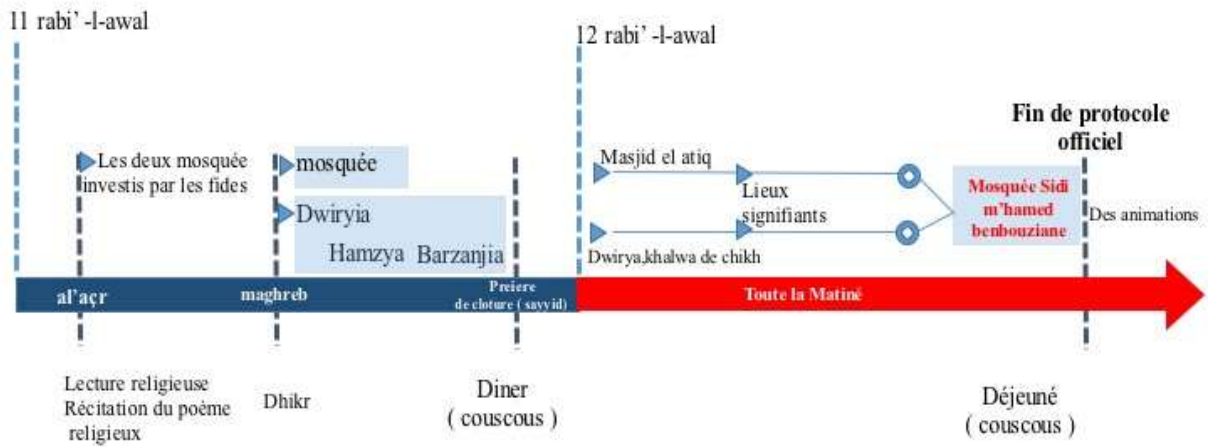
11 rabi' -l-awal

12 rabi' -l-awal

Fin de protocole officiel

Les deux mosquée investis par les fides

mosquée

Dwiryia

Hamzya Barzanjia

Masjid el atiq

Lieux signifiants

Dwirya,khalwa de chikh

Mosquée Sidi m'hamed benbouziane

Des animations

al'açr

maghreb

Preiere de cloture ( sayyid)

Toute la Matiné

Lecture religieuse Récitation du poème religieux

Dhikr

Diner ( couscous )

Déjeuné ( couscous )